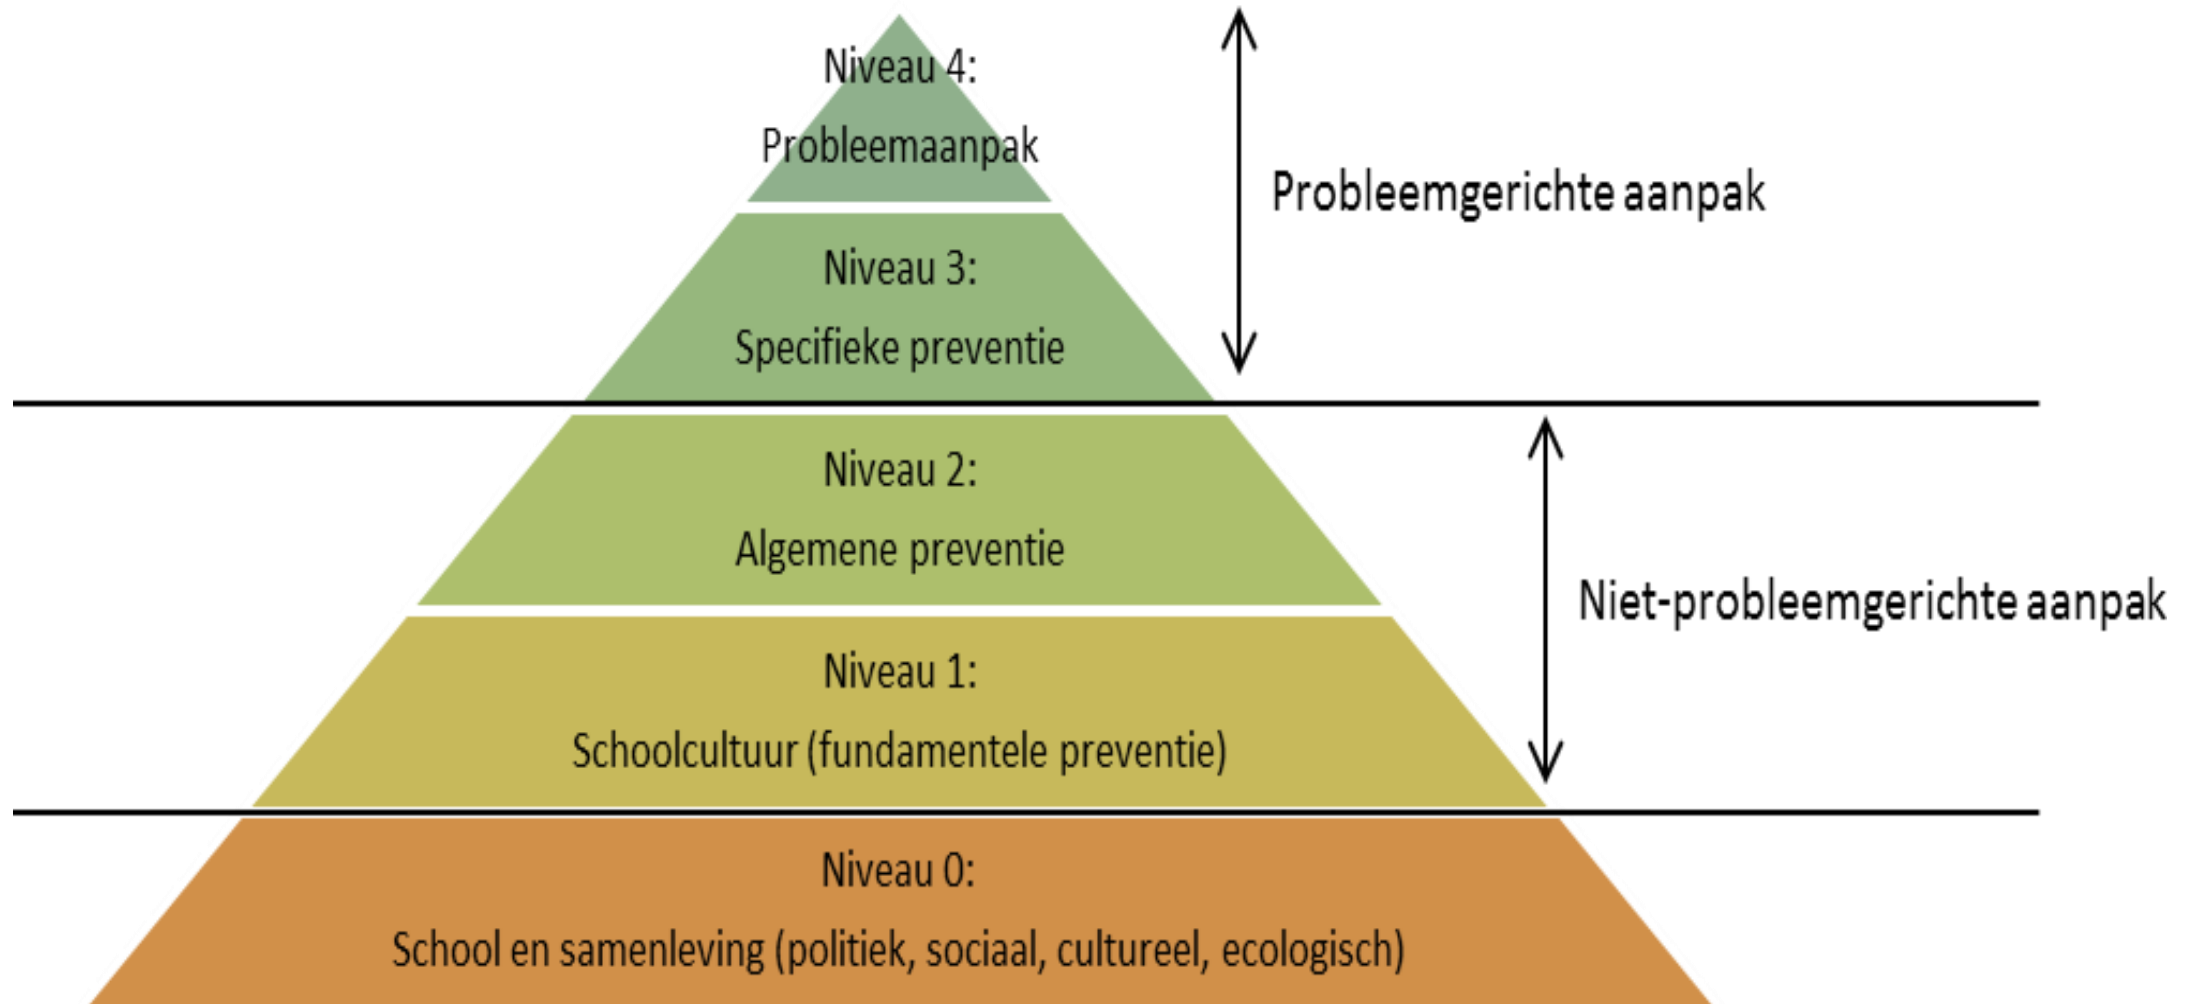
Niveau 4:
Probleemaanpak

Probleemgerichte aanpak

Niveau 3:
Specifieke preventie

Niveau 2:
Algemene preventie

Niet-probleemgerichte aanpak

Niveau 1:
Schoolcultuur (fundamentele preventie)

Niveau 0:
School en samenleving (politiek, sociaal, cultureel, ecologisch)